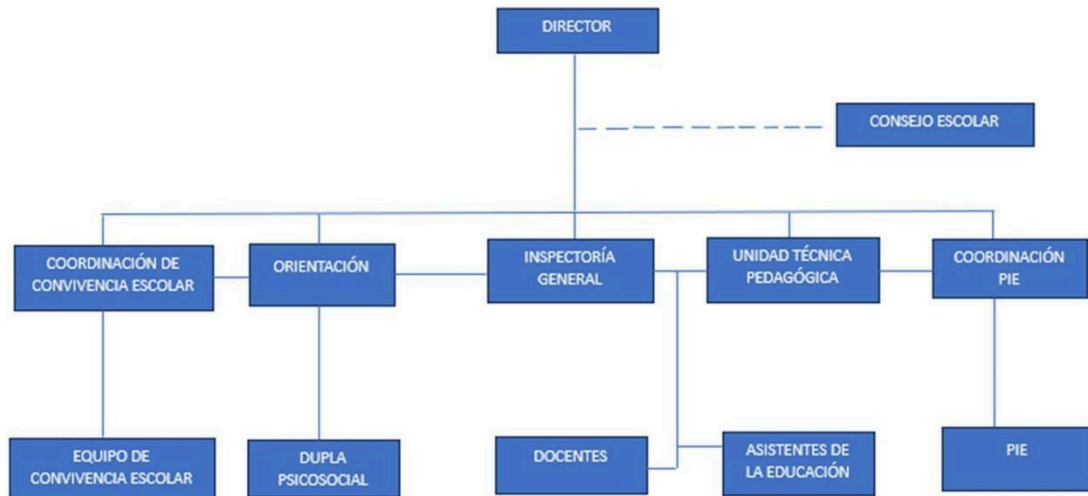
DIRECTOR

CONSEJO ESCOLAR

COORDINACIÓN DE CONVIVENCIA ESCOLAR

ORIENTACIÓN

INSPECTORÍA GENERAL

UNIDAD TÉCNICA PEDAGÓGICA

COORDINACIÓN PIE

EQUIPO DE CONVIVENCIA ESCOLAR

DUPLA PSICOSOCIAL

DOCENTES

ASISTENTES DE LA EDUCACIÓN

PIE